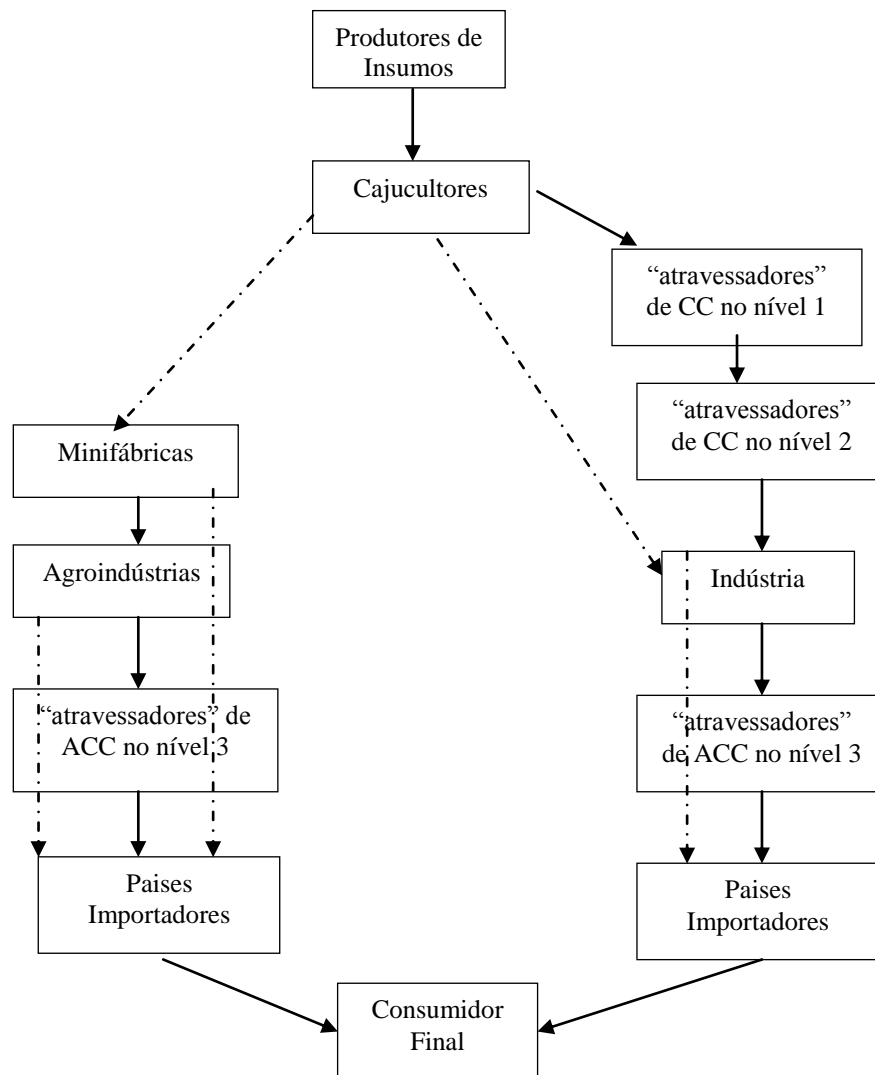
Produtores de Insumos

Cajucultores

"atravessadores" de CC no nível 1

"atravessadores" de CC no nível 2

Minifábricas

Agroindústrias

Indústria

"atravessadores" de ACC no nível 3

"atravessadores" de ACC no nível 3

Paises Importadores

Paises Importadores

Consumidor Final